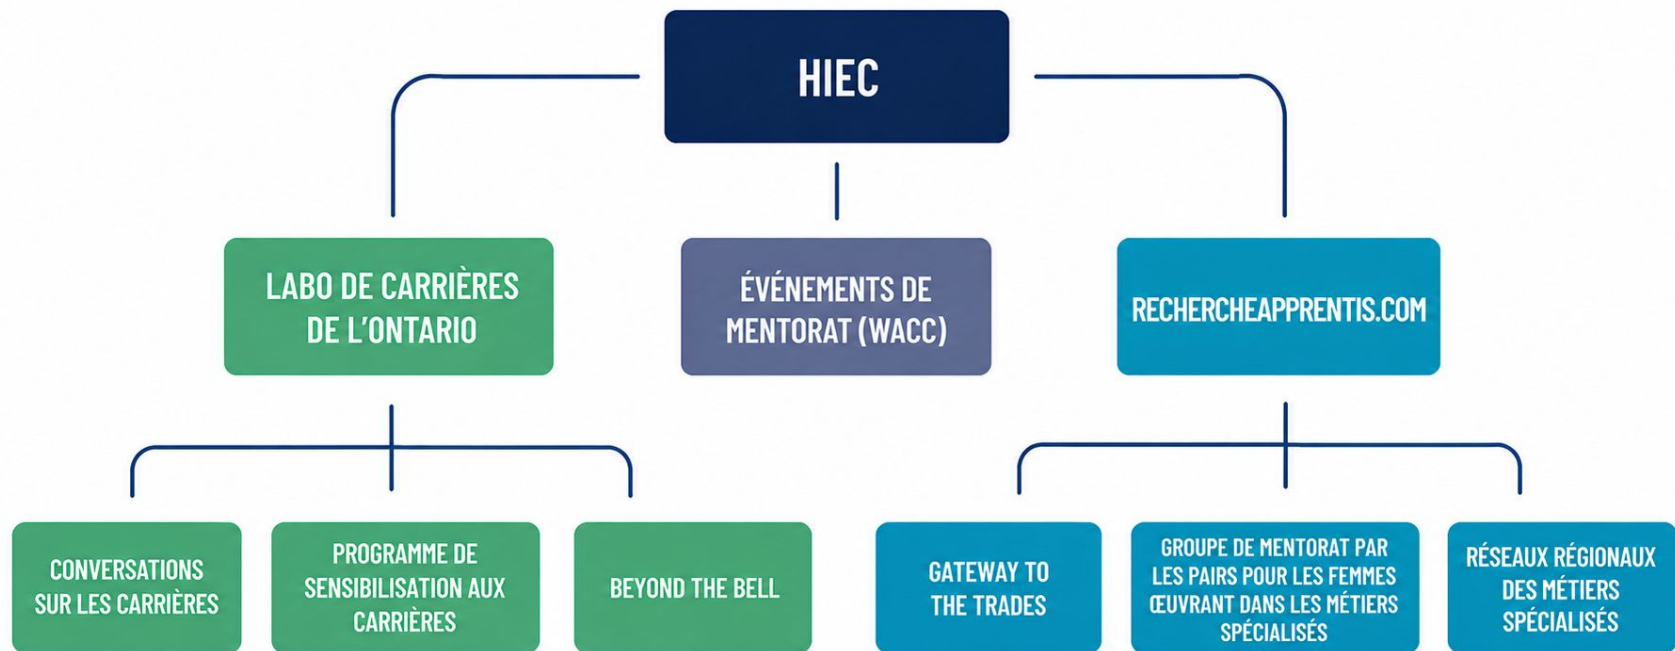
HIEC

LABO DE CARRIÈRES DE L'ONTARIO

ÉVÉNEMENTS DE MENTORAT (WACC)

RECHERCHEAPPRENTIS.COM

CONVERSATIONS SUR LES CARRIÈRES

PROGRAMME DE SENSIBILISATION AUX CARRIÈRES

BEYOND THE BELL

GATEWAY TO THE TRADES

GROUPE DE MENTORAT PAR LES PAIRS POUR LES FEMMES ŒUVRANT DANS LES MÉTIERS SPÉCIALISÉS

RÉSEAUX RÉGIONAUX DES MÉTIERS SPÉCIALISÉS